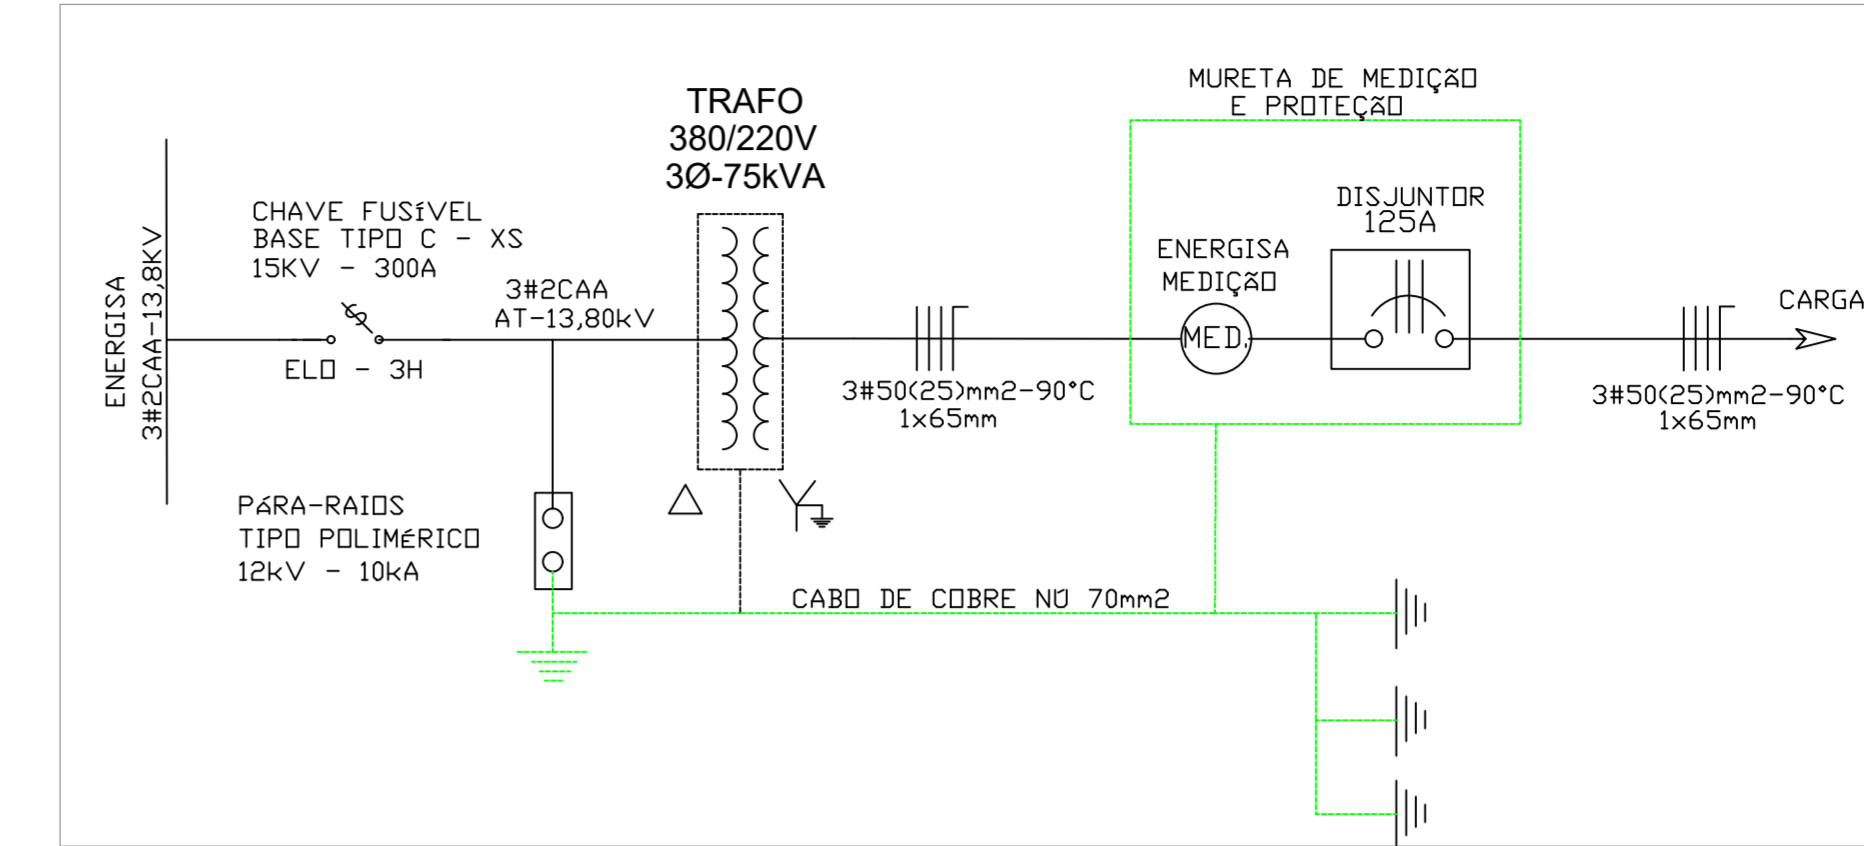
ENERGISA
3#2CAA-13,8KV

CHAVE FUSíVEL
BASE TIPO C - XS
15KV - 300A

ELO - 3H

3#2CAA
AT-13,80kV

TRAFO
380/220V
3Ø-75kVA

3#50(25)mm2-90°C
1x65mm

MURETA DE MEDIÇÃO
E PROTEÇÃO

ENERGISA
MEDIÇÃO

MED.

DISJUNTOR
125A

CARGA

3#50(25)mm2-90°C
1x65mm

PÁRA-RAIOS
TIPO POLIMÉRICO
12kV - 10kA

CABO DE COBRE NU 70mm2